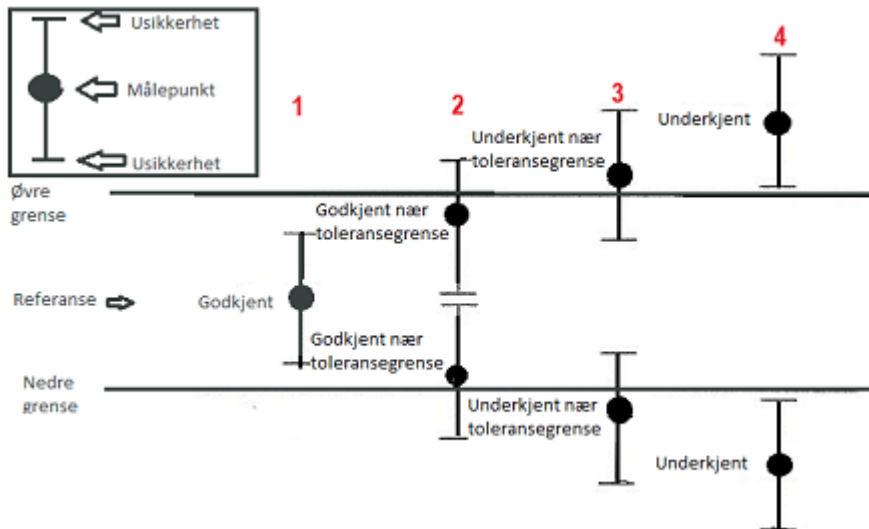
Usikkerhet

Målepunkt

Usikkerhet

1

2

3

4

Underkjent

Underkjent nær toleransegrense

Øvre grense

Godkjent nær toleransegrense

Referanse

Godkjent

Godkjent nær toleransegrense

Nedre grense

Underkjent nær toleransegrense

Underkjent